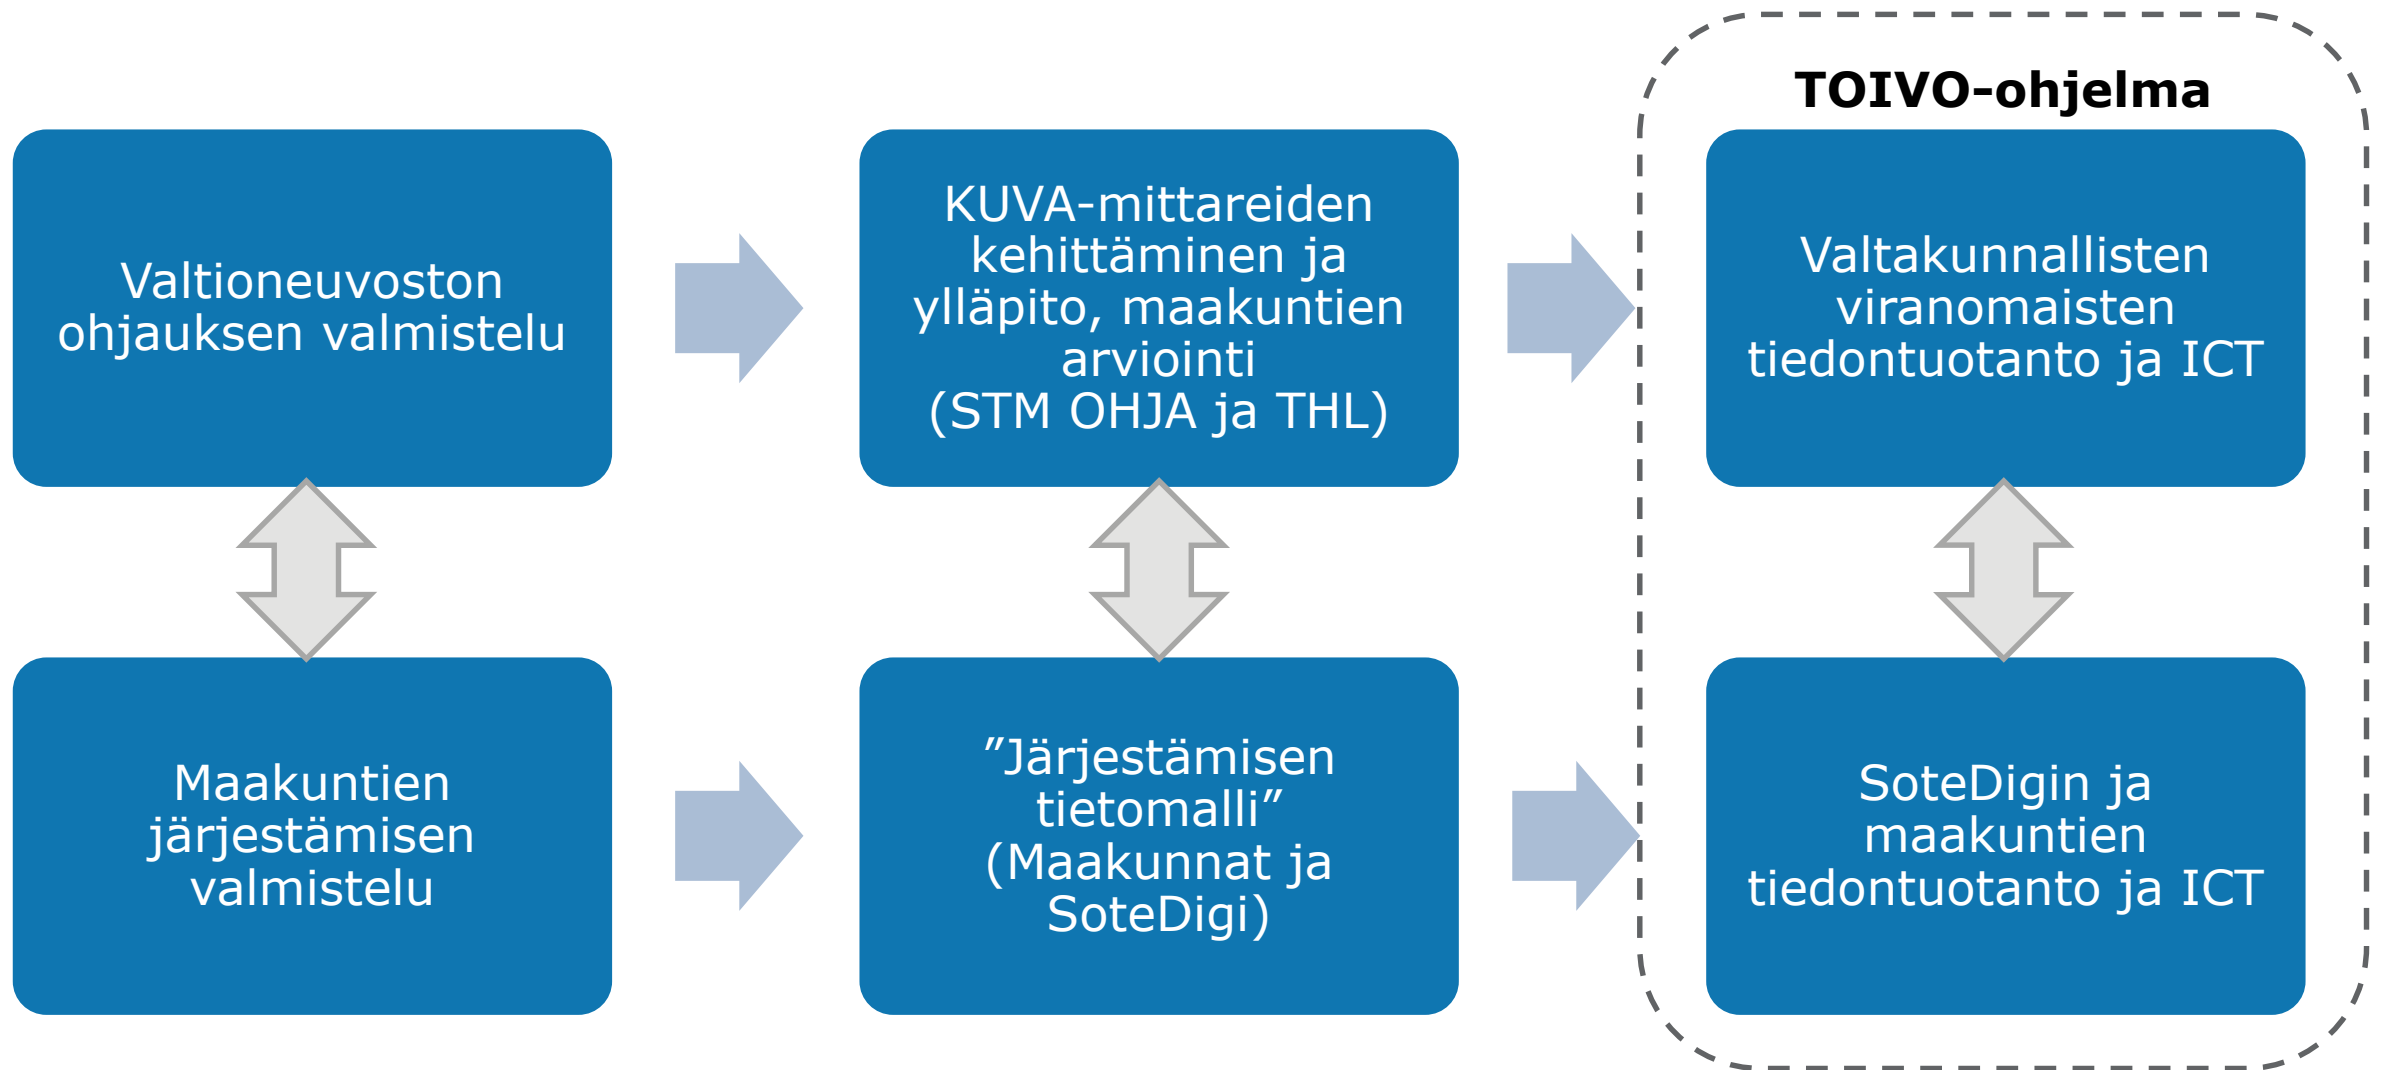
TOIVO-ohjelma

Valtioneuvoston ohjauksen valmistelu

KUVA-mittareiden kehittäminen ja ylläpito, maakuntien arviointi (STM OHJA ja THL)

Valtakunnallisten viranomaisten tiedontuotanto ja ICT

Maakuntien järjestämisen valmistelu

”Järjestämisen tietomalli” (Maakunnat ja SoteDigi)

SoteDigin ja maakuntien tiedontuotanto ja ICT